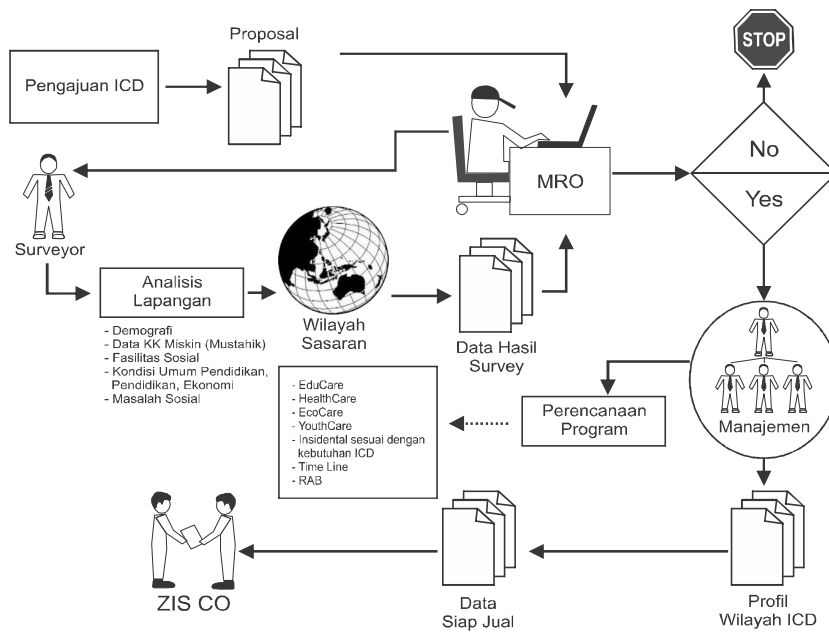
Proposal

Pengajuan ICD

STOP

MRO

No

Yes

Surveyor

Analisis Lapangan

- Demografi
- Data KK Miskin (Mustahik)
- Fasilitas Sosial
- Kondisi Umum Pendidikan, Pendidikan, Ekonomi
- Masalah Sosial

Wilayah Sasaran

Data Hasil Survey

Manajemen

- EduCare
- HealthCare
- EcoCare
- YouthCare
- Insidental sesuai dengan kebutuhan ICD
- Time Line
- RAB

Perencanaan Program

ZIS CO

Data Siap Jual

Profil Wilayah ICD